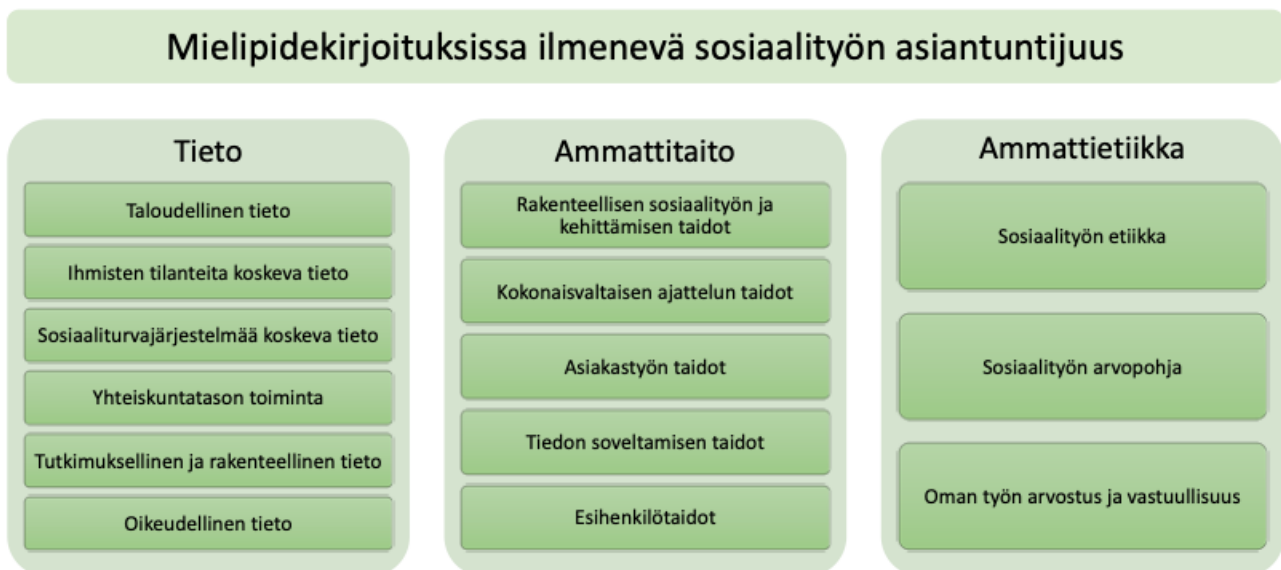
Mielipidekirjoituksissa ilmenevä sosiaalityön asiantuntijuus

Tieto

Taloudellinen tieto

Ihmisten tilanteita koskeva tieto

Sosiaaliturvajärjestelmää koskeva tieto

Yhteiskuntatason toiminta

Tutkimuksellinen ja rakenteellinen tieto

Oikeudellinen tieto

Ammattitaito

Rakenteellisen sosiaalityön ja kehittämisen taidot

Kokonaisvaltaisen ajattelun taidot

Asiakastyön taidot

Tiedon soveltamisen taidot

Esihenkilötaidot

Ammattietiikka

Sosiaalityön etiikka

Sosiaalityön arvopohja

Oman työn arvostus ja vastuullisuus